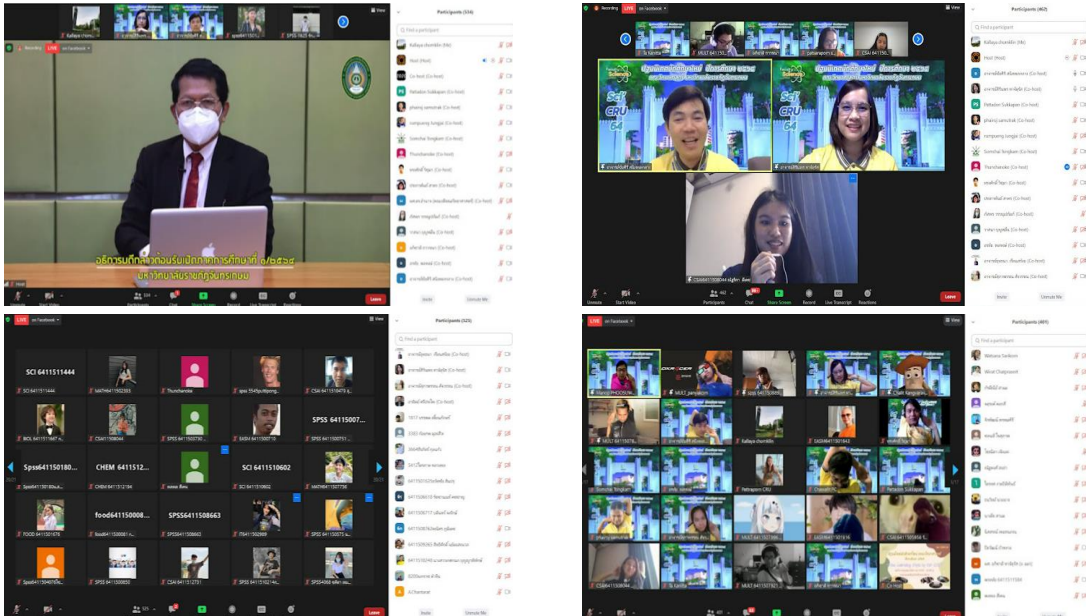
Recording LIVE on Facebook

Participants (334)

Find a participant

อธิการบดีกล่าวต้อนรับนักศึกษาใหม่ ปีการศึกษา ๒๕๖๔
มหาวิทยาลัยราชภัฏจันทรเกษม

Leave

Recording LIVE on Facebook

Participants (462)

Find a participant

SCI CRU 64

Leave

LIVE on Facebook

Participants (325)

SCI 6411511444

SPSS 64115007...

Spss641150180...

CHEM 6411512...

SCI 6411510602

food641150008...

SPSS6411508663

Leave

LIVE on Facebook

Participants (491)

Leave